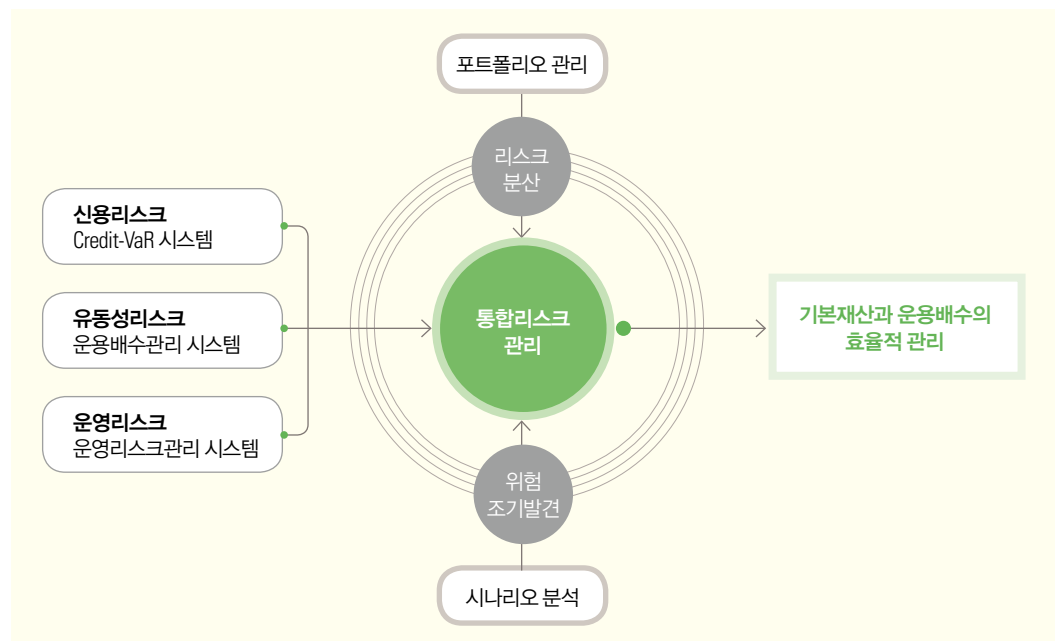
포트폴리오 관리

리스크
분산

신용리스크
Credit-VaR 시스템

유동성리스크
운용배수관리 시스템

운영리스크
운영리스크관리 시스템

통합리스크
관리

기본재산과 운용배수의
효율적 관리

위험
조기발견

시나리오 분석